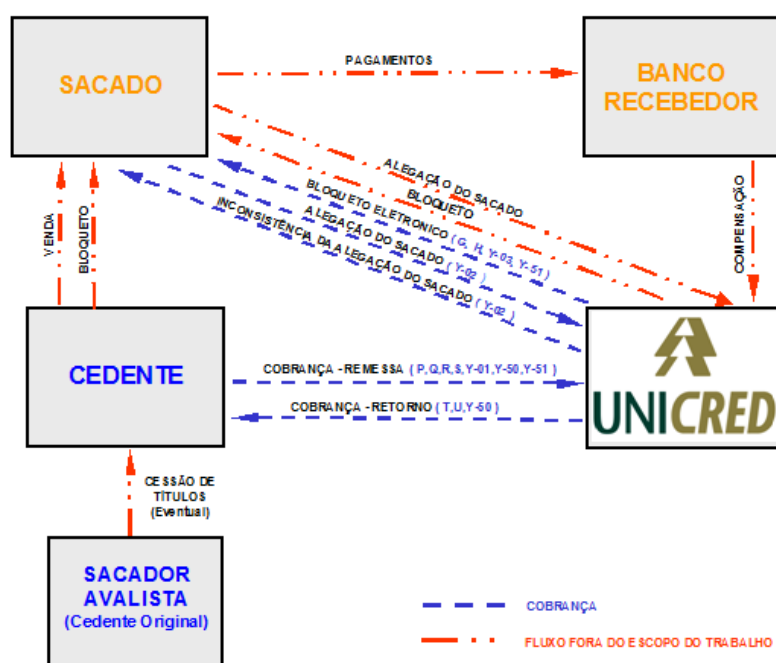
SACADO

PAGAMENTOS

BANCO RECEBEDOR

ALEGAÇÃO DO SACADO

BLOQUETO

BLOQUETO ELETRONICO (G, H, Y-03, Y-51)

ALEGAÇÃO DO SACADO (Y-02)

INCONSISTÊNCIA DA ALEGAÇÃO DO SACADO (Y-02)

COMPENSAÇÃO

VENDA

BLOQUETO

CEDENTE

COBRANÇA - REMESSA (P,Q,R,S,Y-01,Y-50,Y-51)

COBRANÇA - RETORNO (T,U,Y-50)

UNICRED

CESSÃO DE TÍTULOS (Eventual)

SACADOR AVALISTA (Cedente Original)

COBRANÇA

FLUXO FORA DO ESCOPO DO TRABALHO